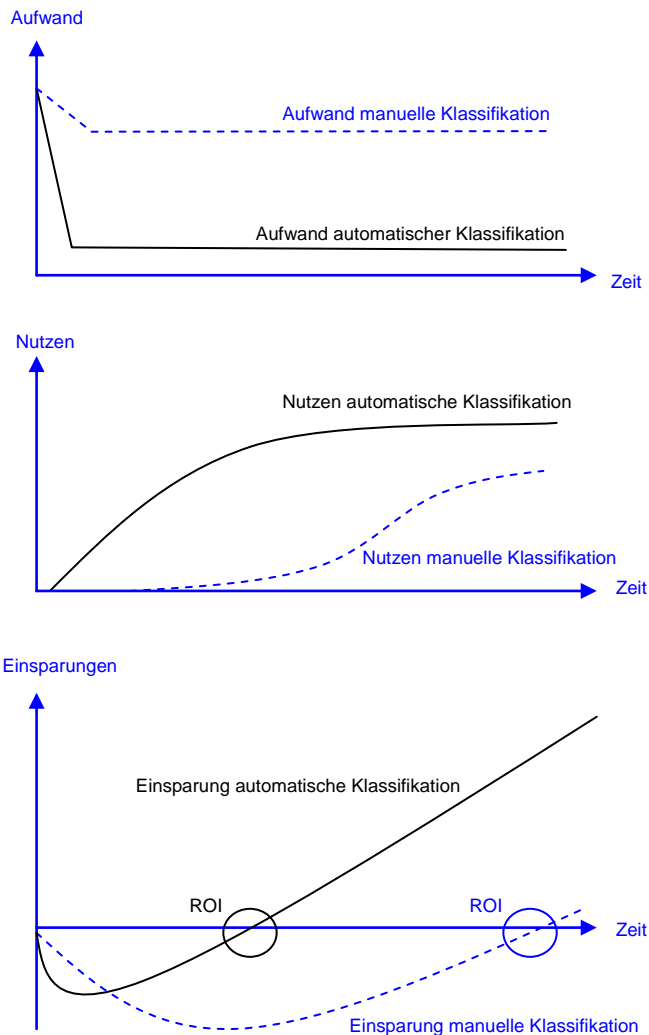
Aufwand

Aufwand manuelle Klassifikation

Aufwand automatischer Klassifikation

Zeit

Nutzen

Nutzen automatische Klassifikation

Nutzen manuelle Klassifikation

Zeit

Einsparungen

Einsparung automatische Klassifikation

ROI

ROI

Zeit

Einsparung manuelle Klassifikation